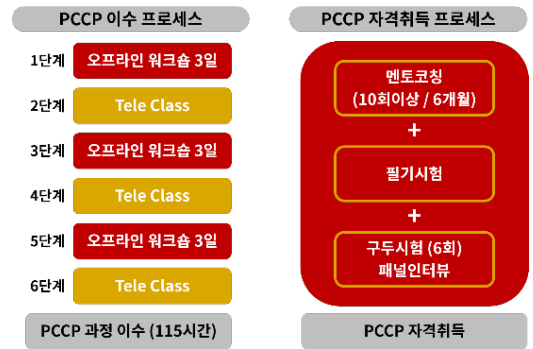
PCCP 이수 프로세스

1단계 오프라인 워크숍 3일

2단계 Tele Class

3단계 오프라인 워크숍 3일

4단계 Tele Class

5단계 오프라인 워크숍 3일

6단계 Tele Class

PCCP 과정 이수 (115시간)

PCCP 자격취득 프로세스

멘토코칭 (10회이상 / 6개월)

+

필기시험

+

구두시험 (6회) 패널인터뷰

PCCP 자격취득